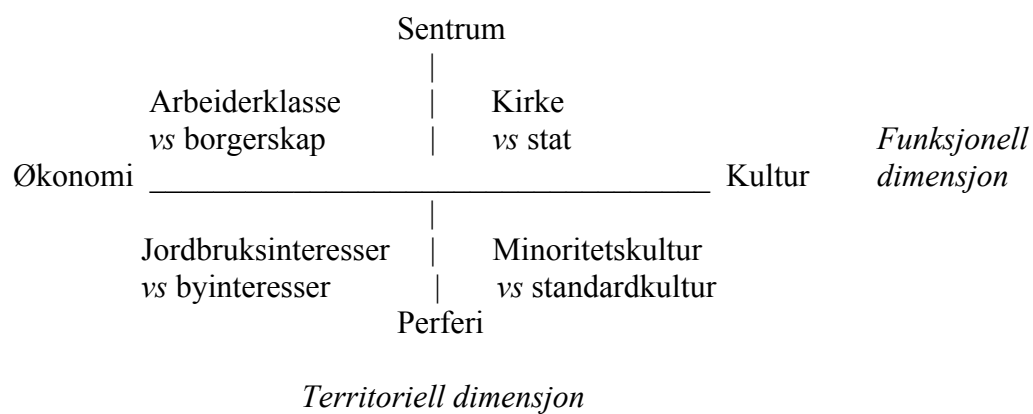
Sentrum

Arbeiderklasse *vs* borgerskap

Kirke *vs* stat

*Funksjonell dimensjon*

Økonomi

Kultur

Jordbruksinteresser *vs* byinteresser

Minoritetskultur *vs* standardkultur

Perferi

*Territoriell dimensjon*